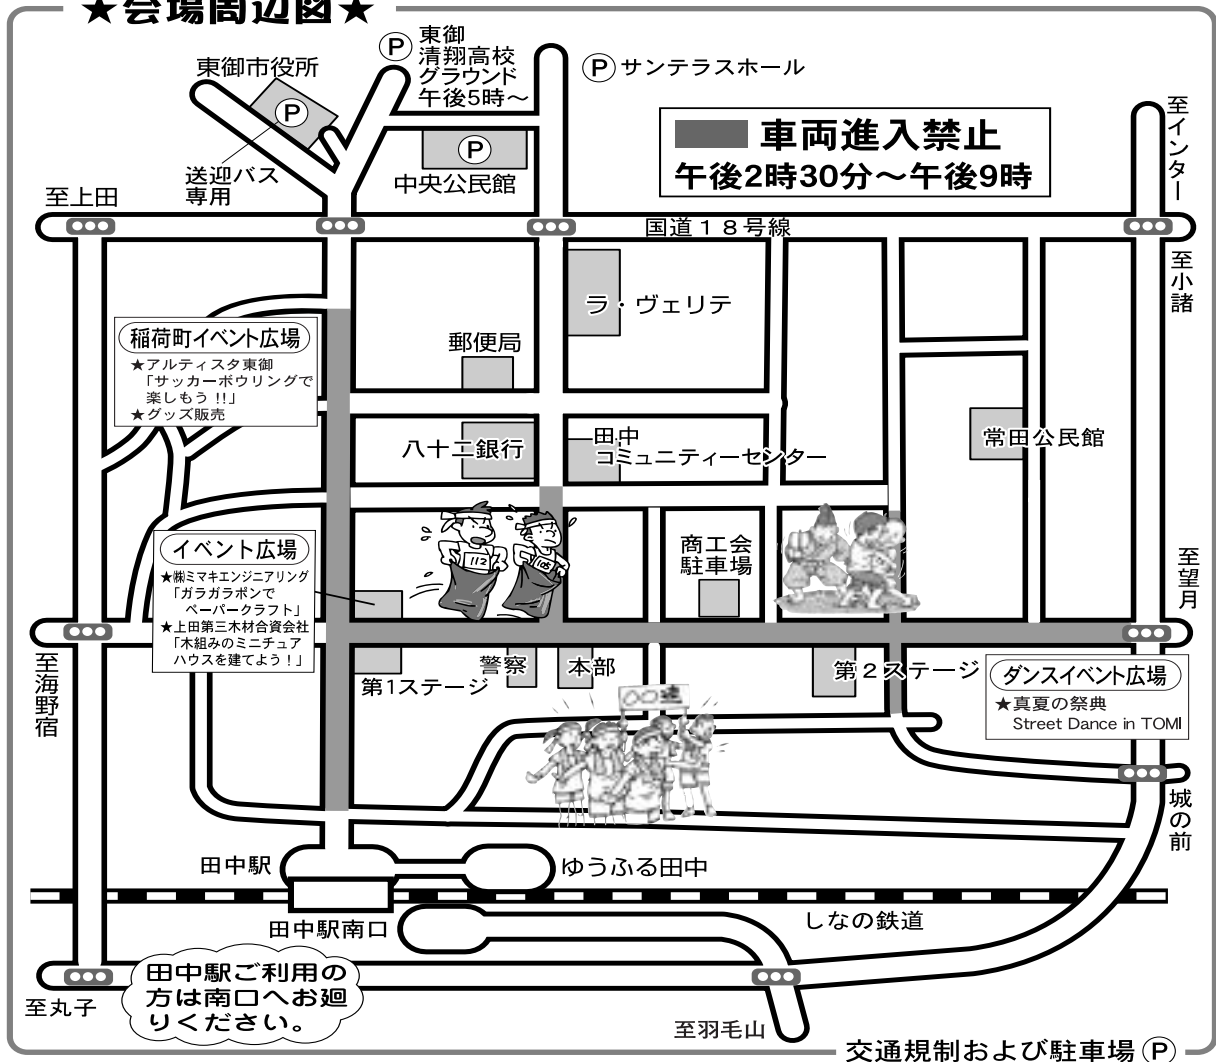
★会場周辺図★

Ⓟ 東御清翔高校グラウンド午後5時～

Ⓟ サンテラスホール

東御市役所

Ⓟ

送迎バス専用

Ⓟ

中央公民館

車両進入禁止
午後2時30分～午後9時

至インター

至上田

国道１８号線

至小諸

ラ・ヴェリテ

稲荷町イベント広場
★アルティスタ東御「サッカーボウリングで楽しもう !!」
★グッズ販売

郵便局

八十二銀行

田中コミュニティーセンター

常田公民館

イベント広場
★㈱ミマキエンジニアリング「ガラガラポンでペーパークラフト」
★上田第三木材合資会社「木組みのミニチュアハウスを建てよう！」

商工会駐車場

至望月

至海野宿

警察

本部

第1ステージ

第２ステージ

ダンスイベント広場
★真夏の祭典 Street Dance in TOMI

城の前

田中駅

ゆうふる田中

田中駅南口

しなの鉄道

田中駅ご利用の方は南口へお廻りください。

至丸子

至羽毛山

交通規制および駐車場 Ⓟ